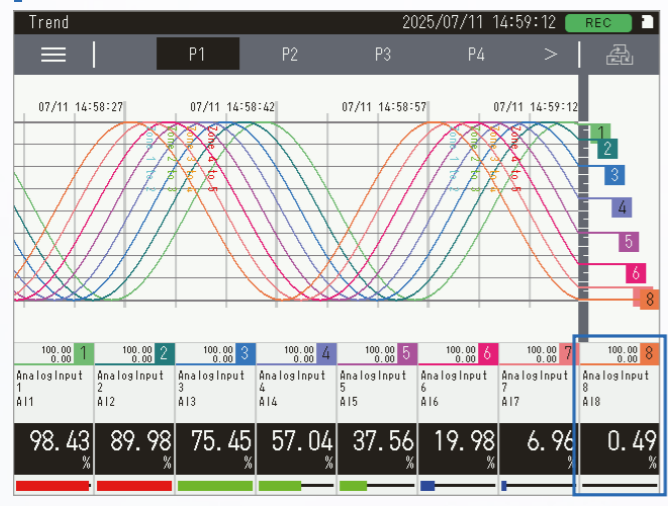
Trend 2025/07/11 14:59:12 REC

P1 P2 P3 P4 >

07/11 14:58:27 07/11 14:58:42 07/11 14:58:57 07/11 14:59:12

1
2
3
4
5
6
7
8

| 100.00 0.00 1 | 100.00 0.00 2 | 100.00 0.00 3 | 100.00 0.00 4 | 100.00 0.00 5 | 100.00 0.00 6 | 100.00 0.00 7 | 100.00 0.00 8 |
|---|---|---|---|---|---|---|---|
| AnalogInput 1 AI1 | AnalogInput 2 AI2 | AnalogInput 3 AI3 | AnalogInput 4 AI4 | AnalogInput 5 AI5 | AnalogInput 6 AI6 | AnalogInput 7 AI7 | AnalogInput 8 AI8 |
| 98.43 % | 89.98 % | 75.45 % | 57.04 % | 37.56 % | 19.98 % | 6.96 % | 0.49 % |